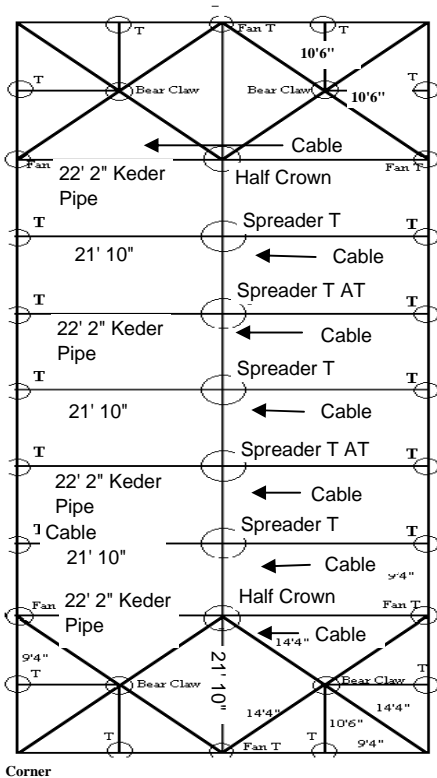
T
Fan T
T
10'6"
T
Bear Claw
Bear Claw
T
10'6"
Cable
Fan
22' 2" Keder Pipe
Half Crown
Fan T
T
Spreader T
T
21' 10"
Cable
T
Spreader T AT
T
22' 2" Keder Pipe
Cable
T
Spreader T
T
21' 10"
Cable
T
Spreader T AT
T
22' 2" Keder Pipe
Cable
Cable
Spreader T
T
21' 10"
Cable
9'4"
Fan
22' 2" Keder Pipe
Half Crown
Fan T
Cable
14'4"
9'4"
21' 10"
T
Bear Claw
Bear Claw
T
14'4"
14'4"
10'6"
T
T
Fan T
9'4"
Corner